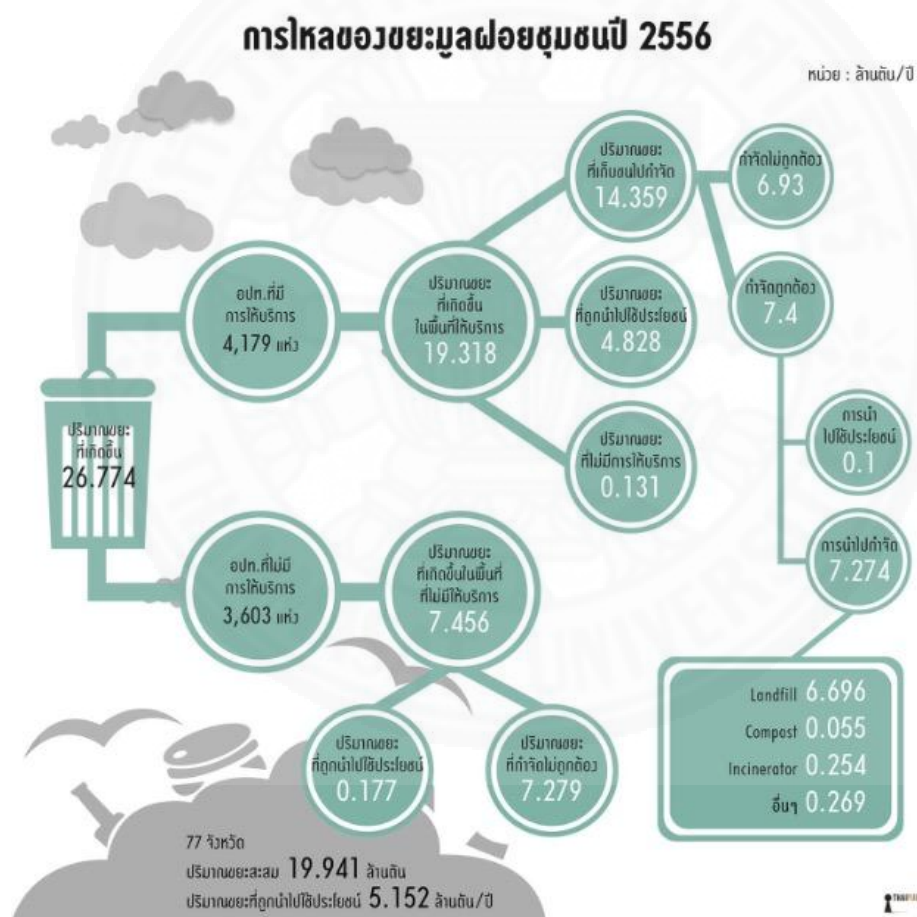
การไหลของขยะมูลฝอยชุมชนปี 2556

หน่วย : ล้านตัน/ปี

ปริมาณขยะที่เกิดขึ้น
26.774

อปท.ที่มีการให้บริการ
4,179 แห่ง

ปริมาณขยะที่เกิดขึ้นในพื้นที่ให้บริการ
19.318

ปริมาณขยะที่เก็บขนไปกำจัด
14.359

กำจัดไม่ถูกต้อง
6.93

กำจัดถูกต้อง
7.4

ปริมาณขยะที่ถูกนำไปใช้ประโยชน์
4.828

ปริมาณขยะที่ไม่มีการให้บริการ
0.131

การนำไปใช้ประโยชน์
0.1

การนำไปกำจัด
7.274

| | |
|---|---|
| Landfill | 6.696 |
| Compost | 0.055 |
| Incinerator | 0.254 |
| อื่นๆ | 0.269 |

อปท.ที่ไม่มีการให้บริการ
3,603 แห่ง

ปริมาณขยะที่เกิดขึ้นในพื้นที่ที่ไม่มีให้บริการ
7.456

ปริมาณขยะที่ถูกนำไปใช้ประโยชน์
0.177

ปริมาณขยะที่กำจัดไม่ถูกต้อง
7.279

77 จังหวัด
ปริมาณขยะสะสม 19.941 ล้านตัน
ปริมาณขยะที่ถูกนำไปใช้ประโยชน์ 5.152 ล้านตัน/ปี